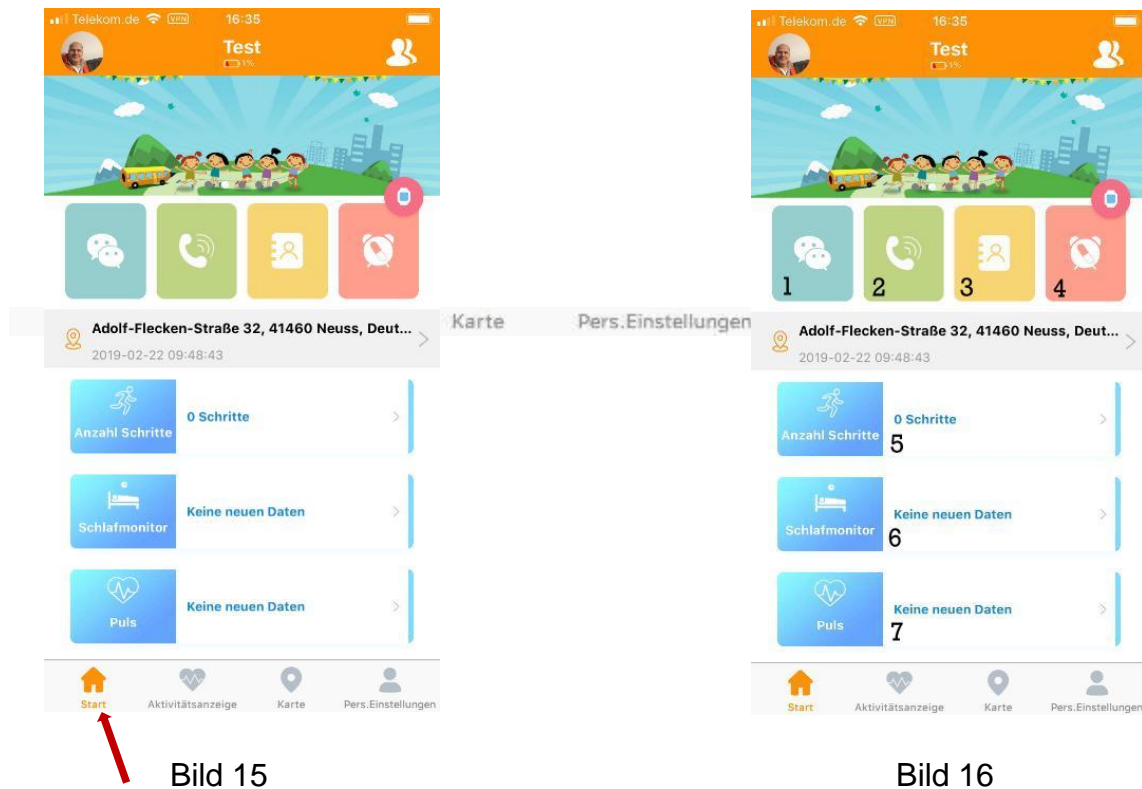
Telekom.de VPN 16:35
Test
5%

Adolf-Flecken-Straße 32, 41460 Neuss, Deut...
2019-02-22 09:48:43

Anzahl Schritte
0 Schritte

Schlafmonitor
Keine neuen Daten

Puls
Keine neuen Daten

Start Aktivitätsanzeige Karte Pers.Einstellungen

Bild 15

Karte Pers.Einstellungen

Telekom.de VPN 16:35
Test
5%

1 2 3 4

Adolf-Flecken-Straße 32, 41460 Neuss, Deut...
2019-02-22 09:48:43

Anzahl Schritte
0 Schritte
5

Schlafmonitor
Keine neuen Daten
6

Puls
Keine neuen Daten
7

Start Aktivitätsanzeige Karte Pers.Einstellungen

Bild 16